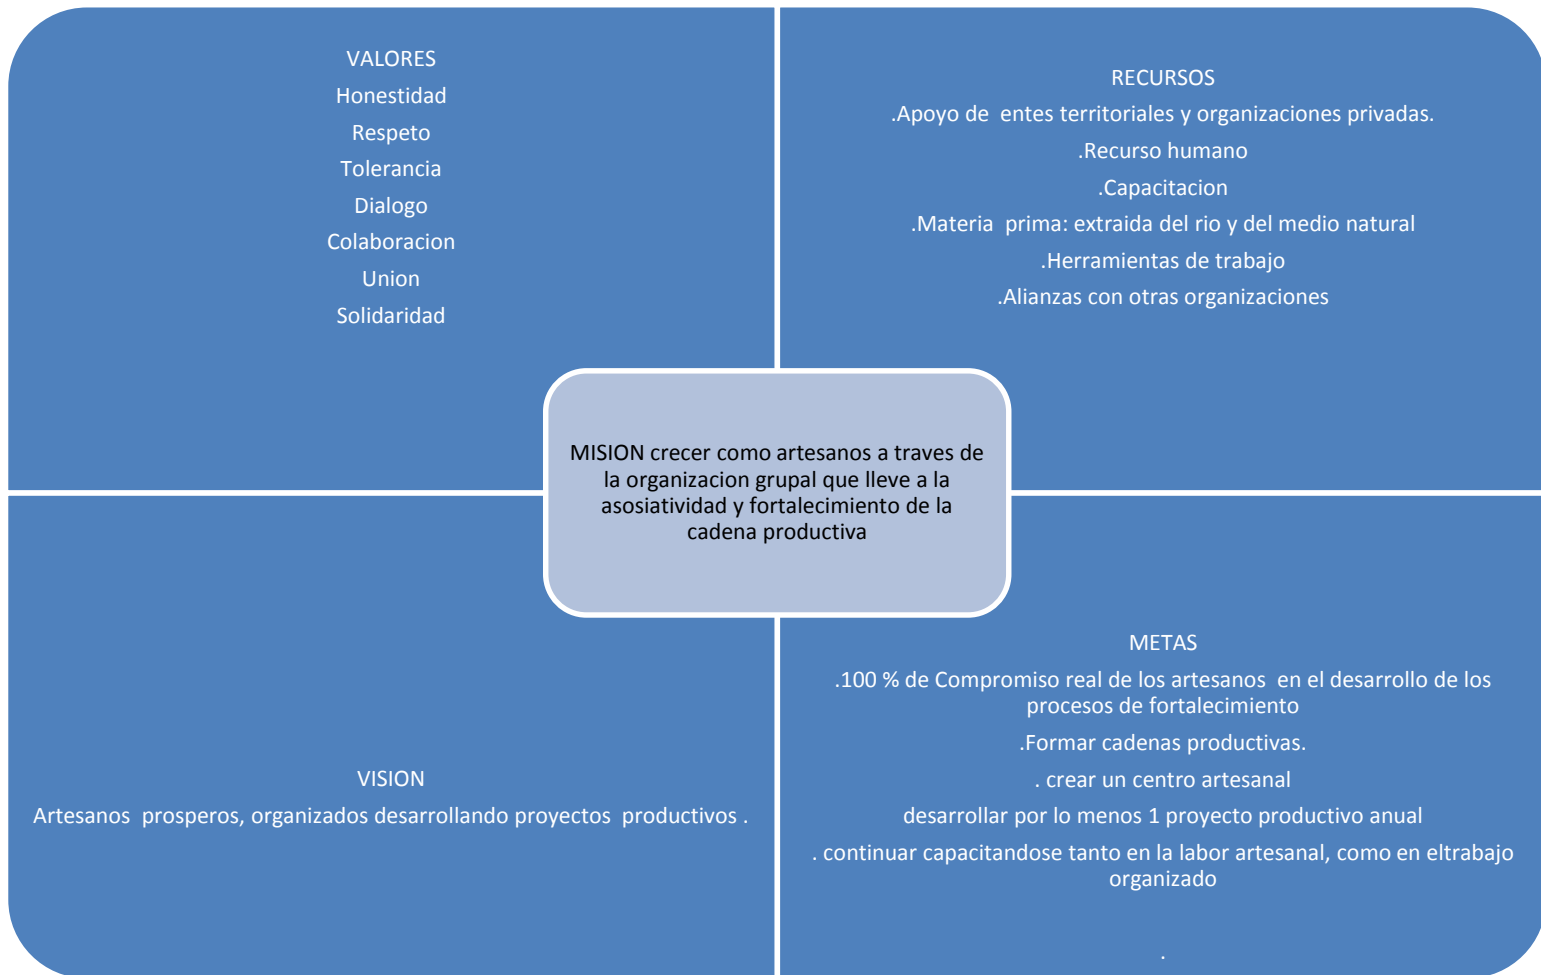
VALORES
Honestidad
Respeto
Tolerancia
Dialogo
Colaboracion
Union
Solidaridad

RECURSOS
.Apoyo de entes territoriales y organizaciones privadas.
.Recurso humano
.Capacitacion
.Materia prima: extraida del rio y del medio natural
.Herramientas de trabajo
.Alianzas con otras organizaciones

MISION crecer como artesanos a traves de la organizacion grupal que lleve a la asosiatividad y fortalecimiento de la cadena productiva

VISION
Artesanos prosperos, organizados desarrollando proyectos productivos .

METAS
.100 % de Compromiso real de los artesanos en el desarrollo de los procesos de fortalecimiento
.Formar cadenas productivas.
. crear un centro artesanal
desarrollar por lo menos 1 proyecto productivo anual
. continuar capacitandose tanto en la labor artesanal, como en eltrabajo organizado
.